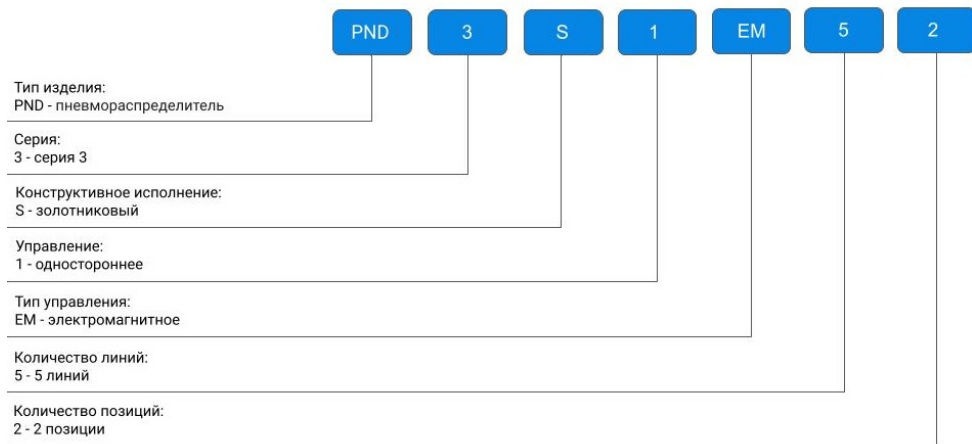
PND 3 S 1 EM 5 2

Тип изделия:
PND - пневмораспределитель

Серия:
3 - серия 3

Конструктивное исполнение:
S - золотниковый

Управление:
1 - одностороннее

Тип управления:
EM - электромагнитное

Количество линий:
5 - 5 линий

Количество позиций:
2 - 2 позиции